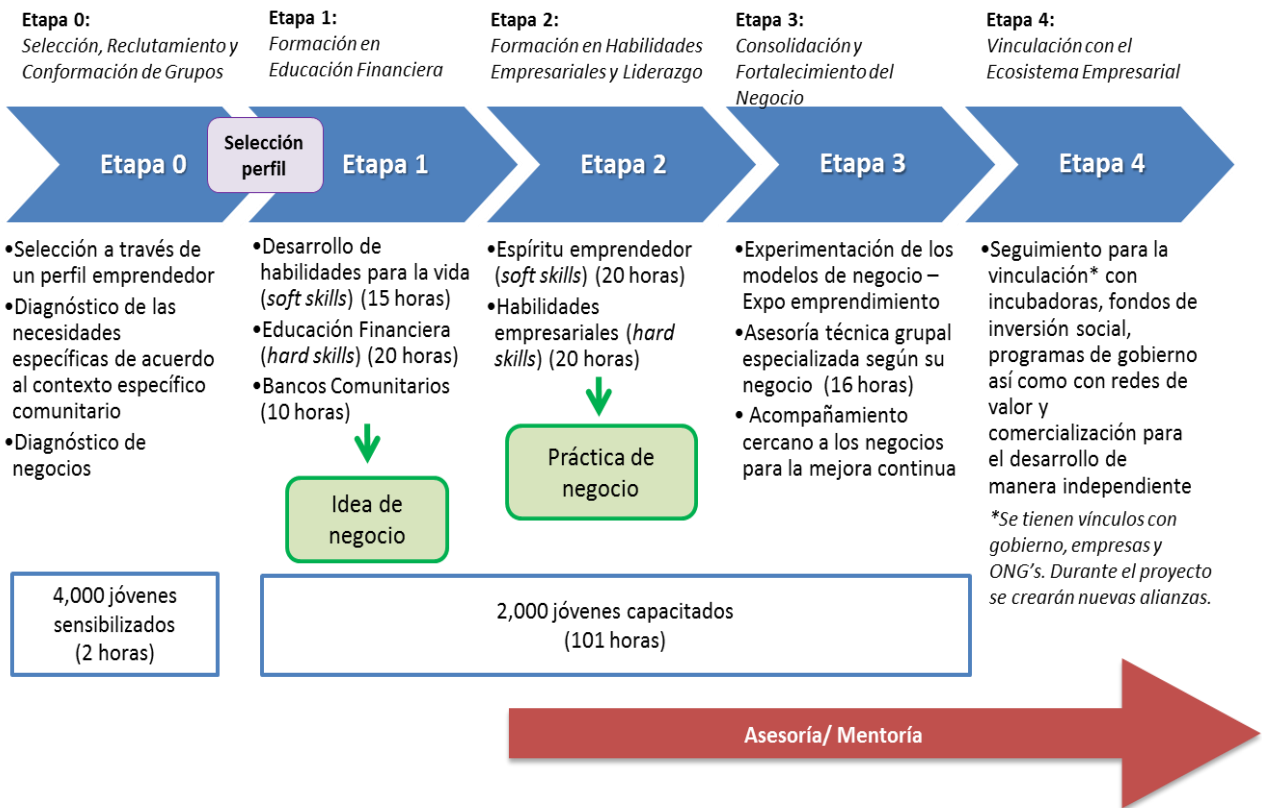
Etapa 0:
Selección, Reclutamiento y Conformación de Grupos

Etapa 1:
Formación en Educación Financiera

Etapa 2:
Formación en Habilidades Empresariales y Liderazgo

Etapa 3:
Consolidación y Fortalecimiento del Negocio

Etapa 4:
Vinculación con el Ecosistema Empresarial

Etapa 0

Selección perfil

Etapa 1

Etapa 2

Etapa 3

Etapa 4

•Selección a través de un perfil emprendedor
•Diagnóstico de las necesidades específicas de acuerdo al contexto específico comunitario
•Diagnóstico de negocios

•Desarrollo de habilidades para la vida (soft skills) (15 horas)
•Educación Financiera (hard skills) (20 horas)
•Bancos Comunitarios (10 horas)

Idea de negocio

•Espíritu emprendedor (soft skills) (20 horas)
•Habilidades empresariales (hard skills) (20 horas)

Práctica de negocio

•Experimentación de los modelos de negocio – Expo emprendimiento
•Asesoría técnica grupal especializada según su negocio (16 horas)
• Acompañamiento cercano a los negocios para la mejora continua

•Seguimiento para la vinculación* con incubadoras, fondos de inversión social, programas de gobierno así como con redes de valor y comercialización para el desarrollo de manera independiente

*Se tienen vínculos con gobierno, empresas y ONG's. Durante el proyecto se crearán nuevas alianzas.

4,000 jóvenes sensibilizados (2 horas)

2,000 jóvenes capacitados (101 horas)

Asesoría/ Mentoría